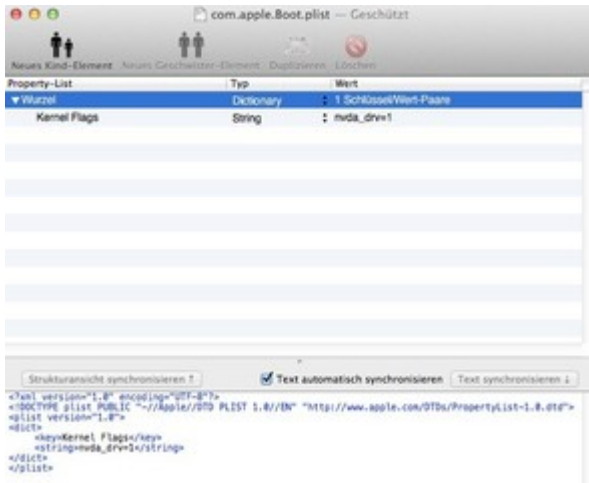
com.apple.Boot.plist — Geschützt

Neues Kind-Element Neues Geschwister-Element Duplizieren Löschen

| Property-List | Typ | Wert |
|---|---|---|
| ▼ Wurzel | Dictionary | 1 Schlüssel/Wert-Paare |
| Kernel Flags | String | nvda_drv=1 |

Strukturansicht synchronisieren ↑ Text automatisch synchronisieren Text synchronisieren ↓

<?xml version="1.0" encoding="UTF-8"?>
<!DOCTYPE plist PUBLIC "-//Apple//DTD PLIST 1.0//EN" "http://www.apple.com/DTDs/PropertyList-1.0.dtd">
<plist version="1.0">
<dict>
<key>Kernel Flags</key>
<string>nvda_drv=1</string>
</dict>
</plist>